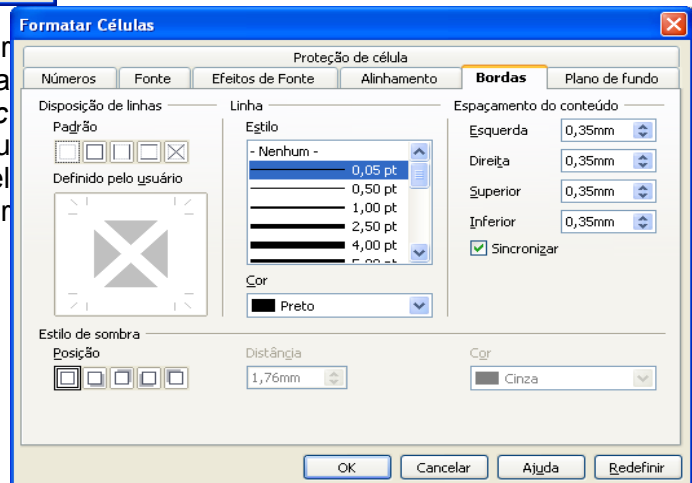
Formatar Células

Proteção de célula
Números | Fonte | Efeitos de Fonte | Alinhamento | Bordas | Plano de fundo

Disposição de linhas
Padrão
Definido pelo usuário

Linha
Estilo
- Nenhum -
0,05 pt
0,50 pt
1,00 pt
2,50 pt
4,00 pt
Cor
Preto

Espaçamento do conteúdo
Esquerda 0,35mm
Direita 0,35mm
Superior 0,35mm
Inferior 0,35mm
Sincronizar

Estilo de sombra
Posição
Distância
1,76mm
Cor
Cinza

OK | Cancelar | Ajuda | Redefinir